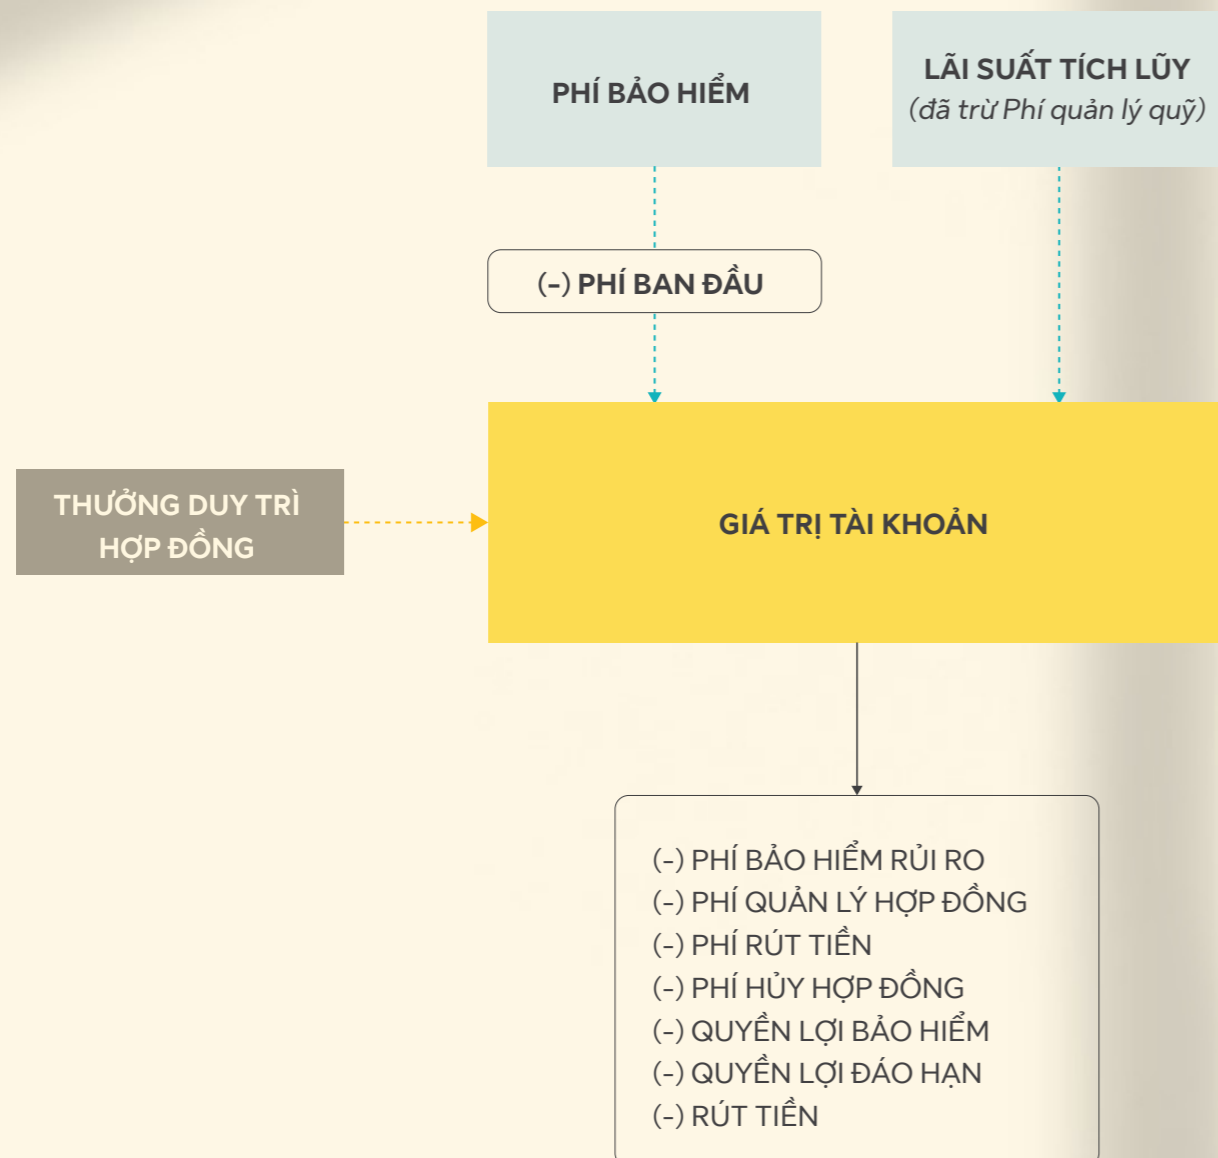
PHÍ BẢO HIỂM

LÃI SUẤT TÍCH LŨY
(đã trừ Phí quản lý quỹ)

(–) PHÍ BAN ĐẦU

THƯỞNG DUY TRÌ HỢP ĐỒNG

GIÁ TRỊ TÀI KHOẢN

(–) PHÍ BẢO HIỂM RỦI RO
(–) PHÍ QUẢN LÝ HỢP ĐỒNG
(–) PHÍ RÚT TIỀN
(–) PHÍ HỦY HỢP ĐỒNG
(–) QUYỀN LỢI BẢO HIỂM
(–) QUYỀN LỢI ĐÁO HẠN
(–) RÚT TIỀN